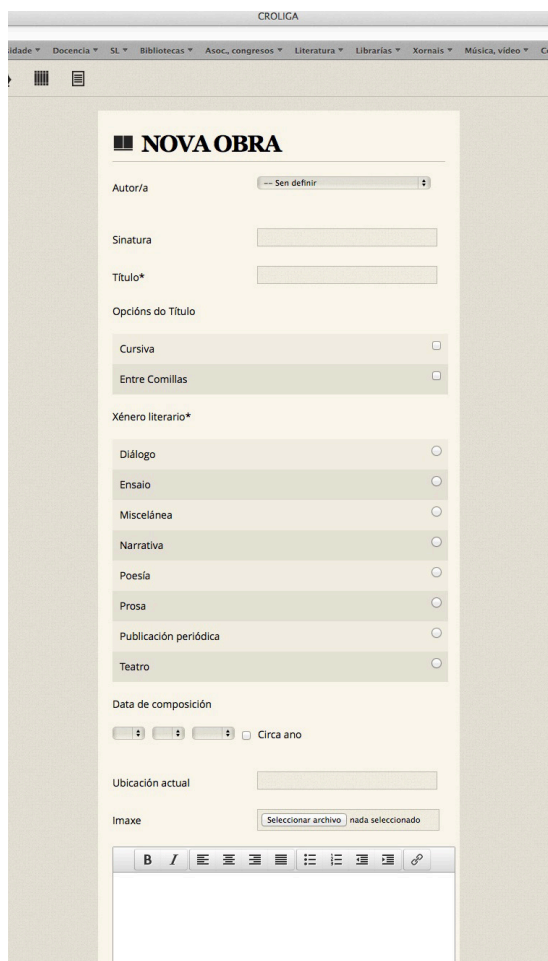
CROLIGA

idade ▾ Docencia ▾ SL ▾ Bibliotecas ▾ Asoc., congresos ▾ Literatura ▾ Librarías ▾ Xornais ▾ Música, vídeo ▾ C

NOVA OBRA

Autor/a
-- Sen definir

Sinatura

Título*

Opcións do Título

Cursiva

Entre Comillas

Xénero literario*

Diálogo

Ensaio

Miscelánea

Narrativa

Poesía

Prosa

Publicación periódica

Teatro

Data de composición

Circa ano

Ubicación actual

Imaxe
Seleccionar archivo nada seleccionado

B I